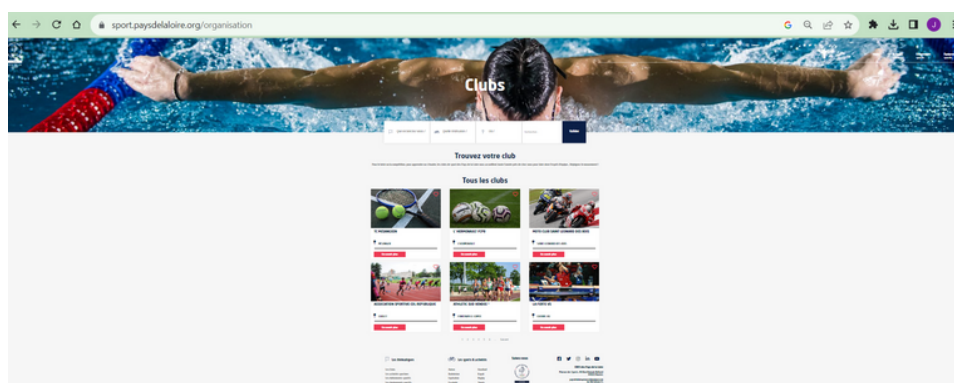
sport.paysdelaloire.org/organisation

Clubs

Trouvez votre club

Tous les clubs

TC PRÉMANDOIS

C. MONTAIGNAIS FOOT

MOTO CLUB SAINT LEONARD DES BOIS

ASSOCIATION SPORTIVE DES REPUBLICAINS

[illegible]

LA FORTE EN

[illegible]

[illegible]

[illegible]

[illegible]

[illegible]

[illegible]